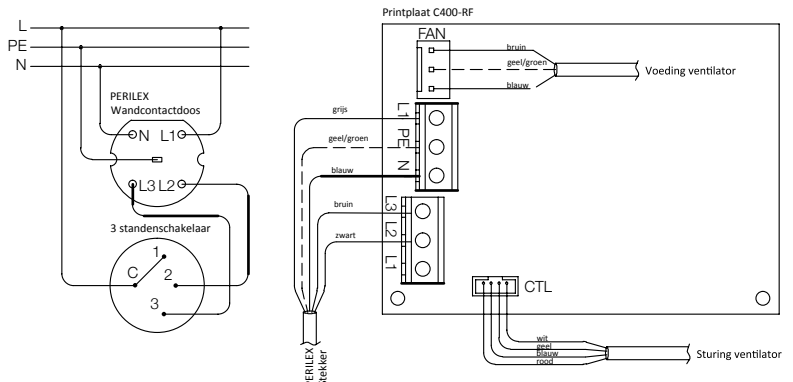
L
PE
N

PERILEX
Wandcontactdoos
N L1
L3 L2

3 standenschakelaar
C 1 2 3

Printplaat C400-RF

FAN
bruin
geel/groen
blauw
Voeding ventilator

grijs
geel/groen
blauw
L1
PE
N
bruin
zwart
L3
L2
L1

CTL
wit
geel
blauw
rood
Sturing ventilator

PERILEX
stekker